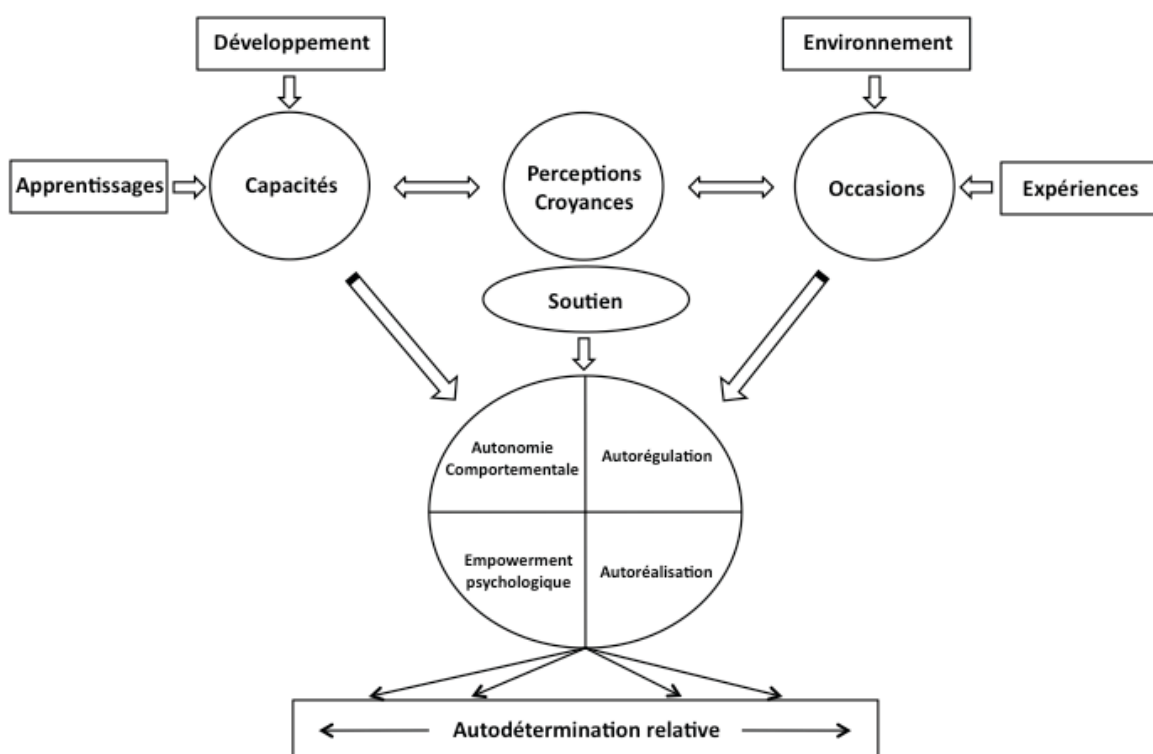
Développement

Environnement

Apprentissages

Capacités

Perceptions
Croyances

Occasions

Expériences

Soutien

Autonomie
Comportementale

Autorégulation

Empowerment
psychologique

Autoréalisation

Autodétermination relative